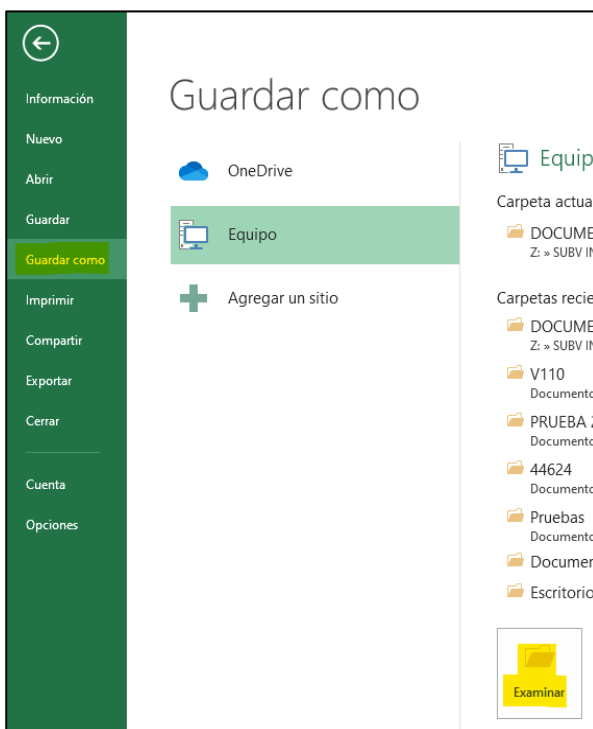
Información
Nuevo
Abrir
Guardar
Guardar como
Imprimir
Compartir
Exportar
Cerrar
Cuenta
Opciones

Guardar como

OneDrive
Equipo
Agregar un sitio

Equipo
Carpeta actua
DOCUME
Z: » SUBV IN
Carpetas recie
DOCUME
Z: » SUBV IN
V110
Documento
PRUEBA 2
Documento
44624
Documento
Pruebas
Documento
Documen
Escritorio
Examinar